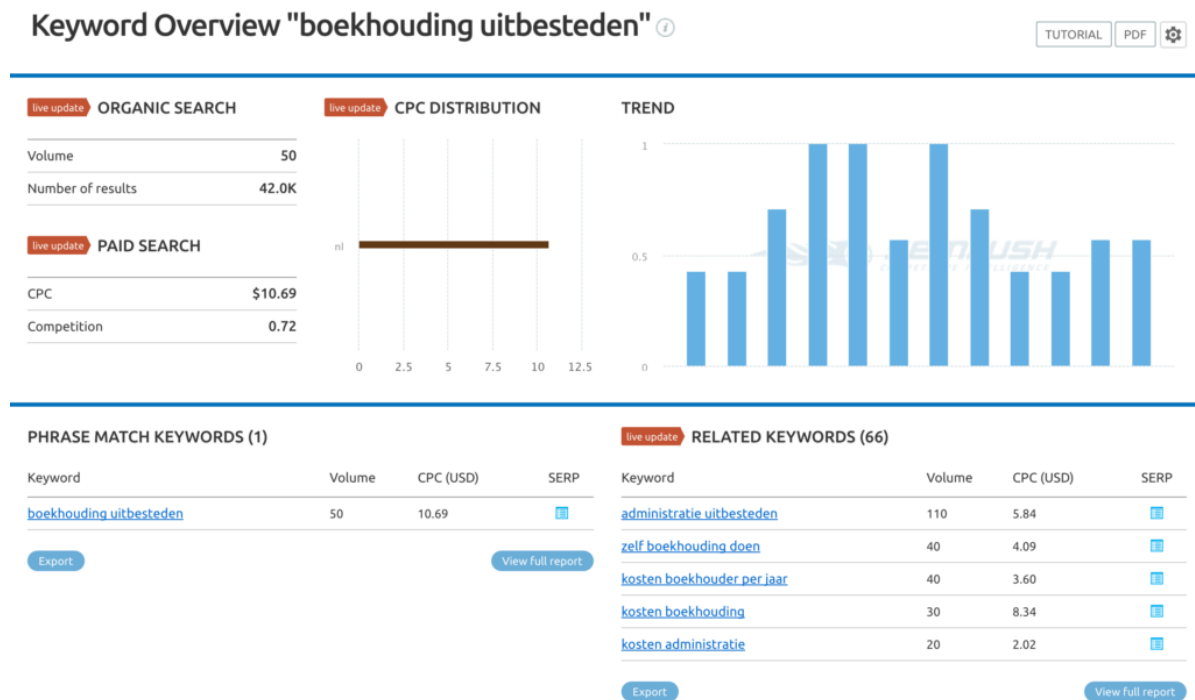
Keyword Overview "boekhouding uitbesteden"

TUTORIAL PDF

live update ORGANIC SEARCH

| Volume | 50 |
|---|---|
| Number of results | 42.0K |

live update PAID SEARCH

| CPC | $10.69 |
|---|---|
| Competition | 0.72 |

live update CPC DISTRIBUTION

nl

0 2.5 5 7.5 10 12.5

TREND

1
0.5
0

SEMRUSH
COMPETITIVE INTELLIGENCE

PHRASE MATCH KEYWORDS (1)

| Keyword | Volume | CPC (USD) | SERP |
|---|---|---|---|
| boekhouding uitbesteden | 50 | 10.69 | |

Export View full report

live update RELATED KEYWORDS (66)

| Keyword | Volume | CPC (USD) | SERP |
|---|---|---|---|
| administratie uitbesteden | 110 | 5.84 | |
| zelf boekhouding doen | 40 | 4.09 | |
| kosten boekhouder per jaar | 40 | 3.60 | |
| kosten boekhouding | 30 | 8.34 | |
| kosten administratie | 20 | 2.02 | |

Export View full report